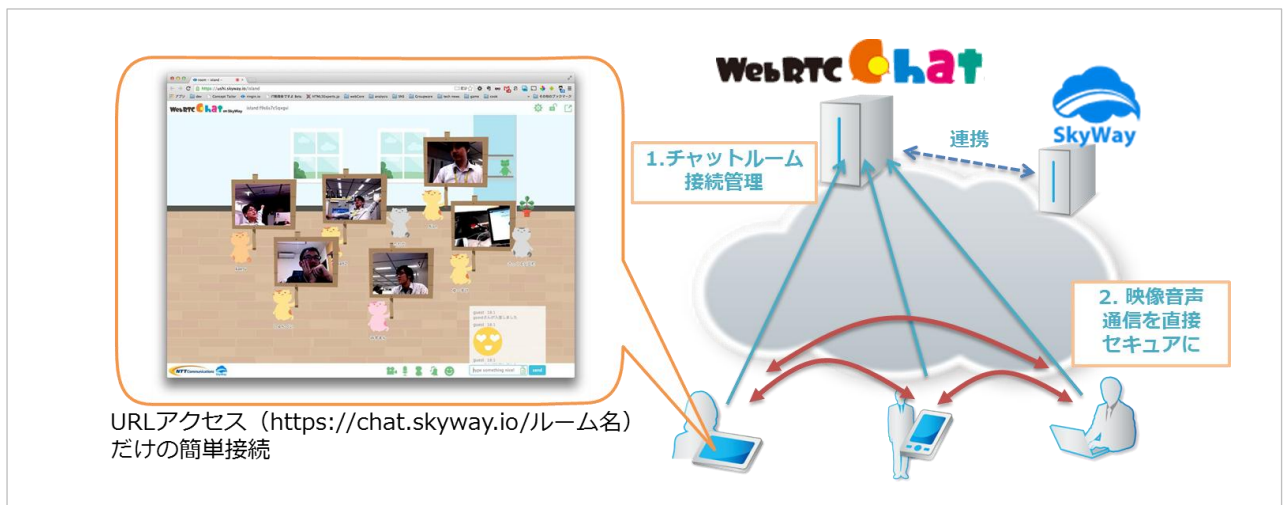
WebRTC Chat on SkyWay

island

type something nice!

send

NTT Communications

SkyWay

WebRTC Chat

SkyWay

連携

1.チャットルーム接続管理

2. 映像音声通信を直接セキュアに

URLアクセス（https://chat.skyway.io/ルーム名）だけの簡単接続